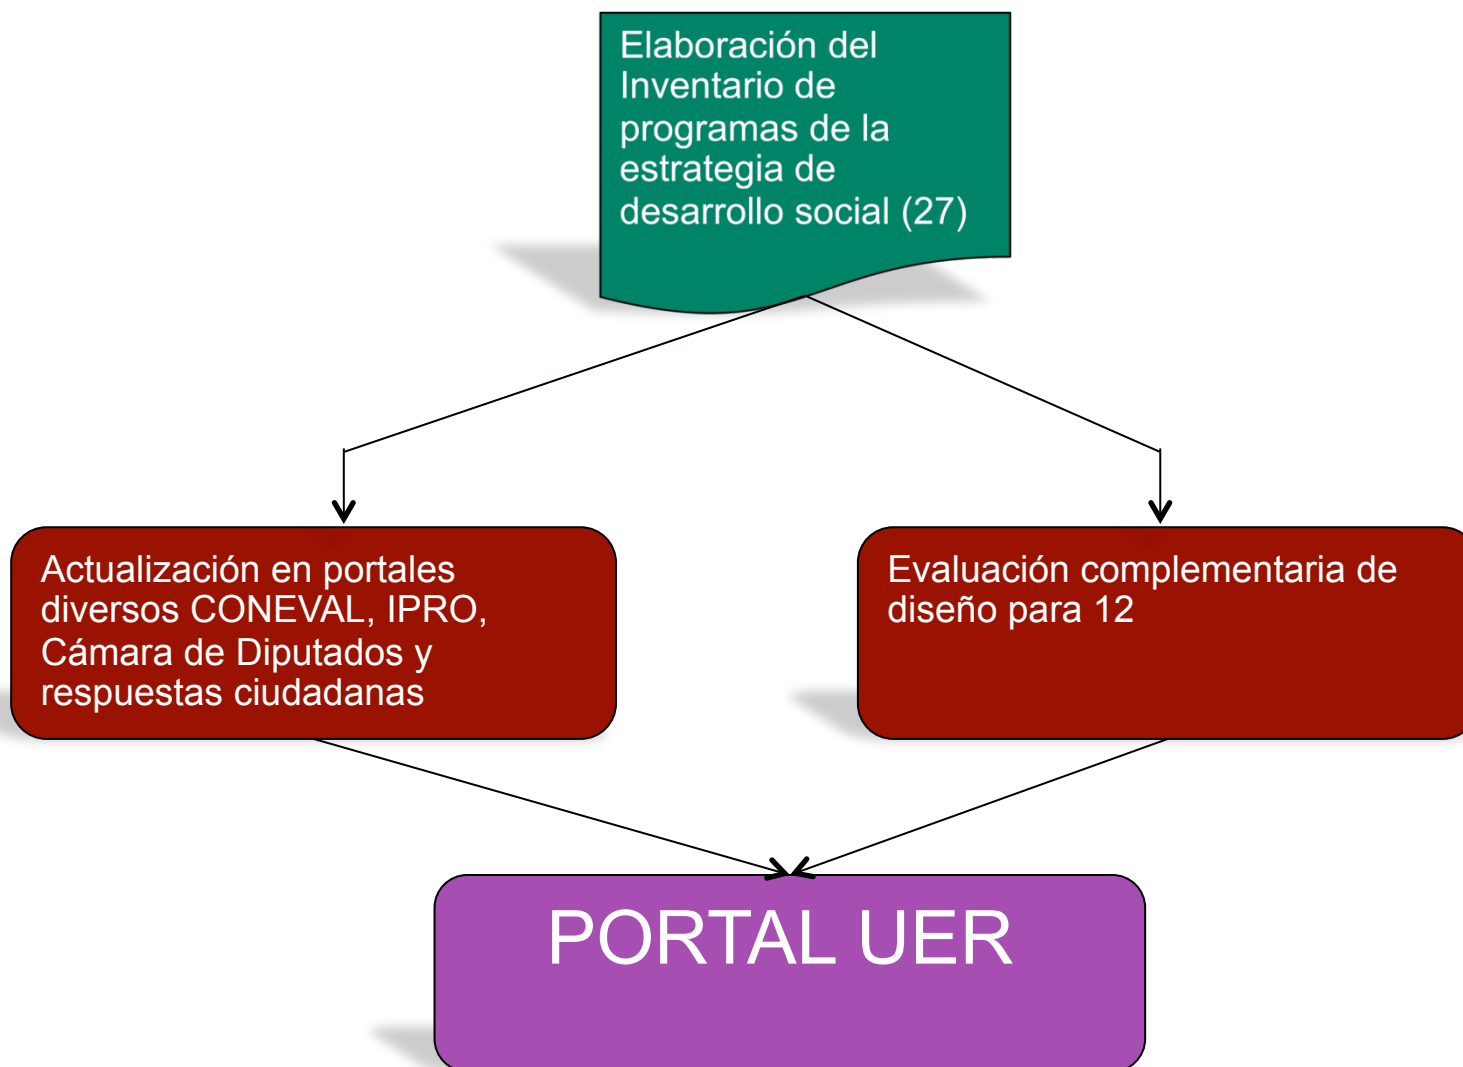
Elaboración del Inventario de programas de la estrategia de desarrollo social (27)

Actualización en portales diversos CONEVAL, IPRO, Cámara de Diputados y respuestas ciudadanas

Evaluación complementaria de diseño para 12

PORTAL UER